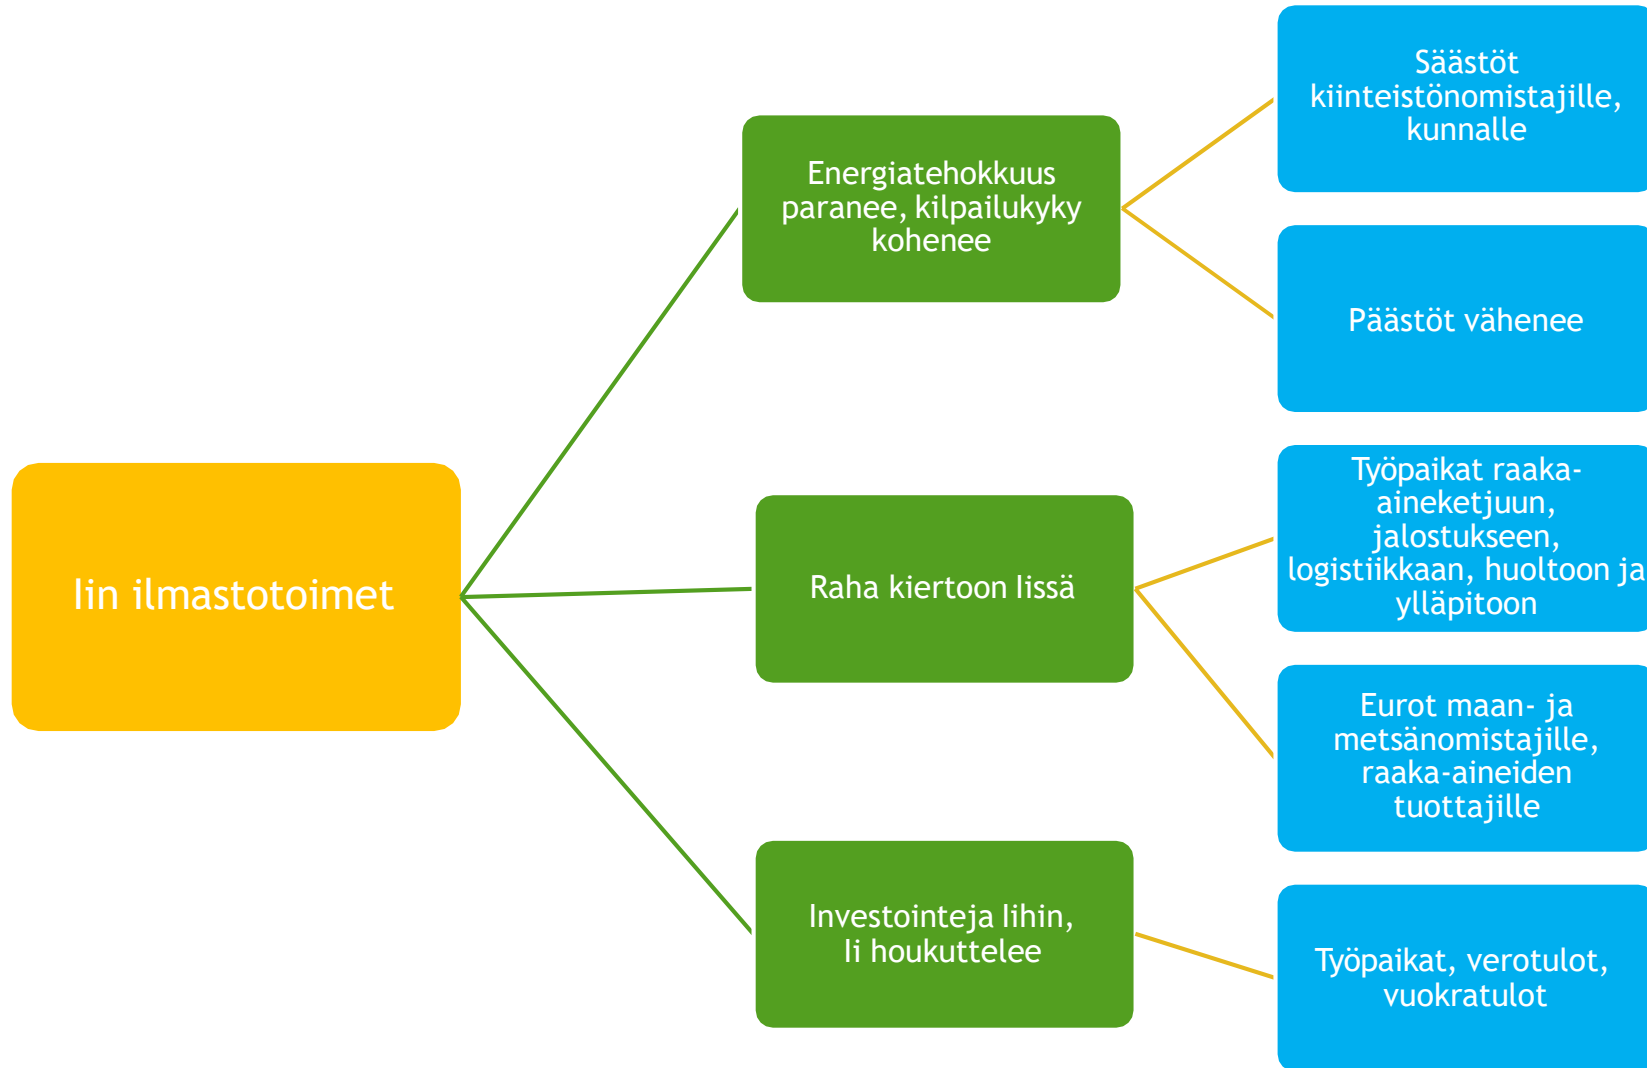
Iin ilmastotoimet

Energiatehokkuus paranee, kilpailukyky kohenee

Säästöt kiinteistönomistajille, kunnalle

Päästöt vähenee

Raha kiertoon lissä

Työpaikat raaka-aineketjuun, jalostukseen, logistiikkaan, huoltoon ja ylläpitoon

Eurot maan- ja metsänomistajille, raaka-aineiden tuottajille

Investointeja Iihin, Ii houkuttelee

Työpaikat, verotulot, vuokratulot